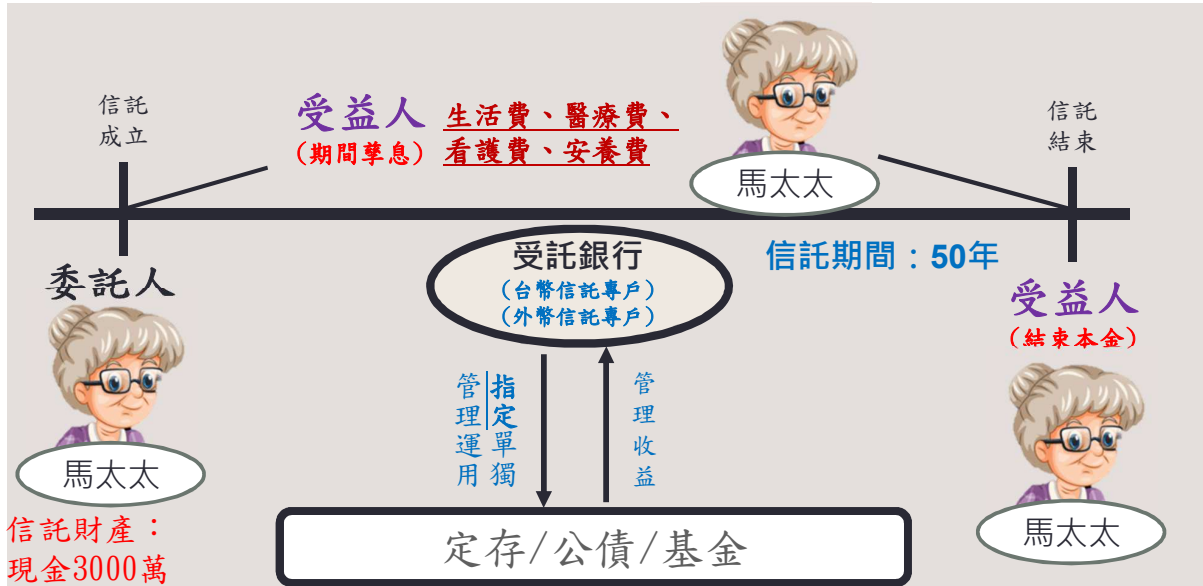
信託成立

受益人
（期間孳息）

生活費、醫療費、
看護費、安養費

馬太太

信託結束

委託人

受託銀行
（台幣信託專戶）
（外幣信託專戶）

信託期間：50年

受益人
（結束本金）

馬太太

指定單獨
管理運用

管理收益

馬太太

信託財產：
現金3000萬

定存/公債/基金